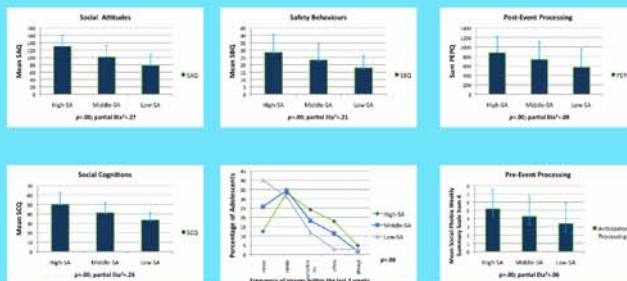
Social Attitudes

Mean SAQ

High SA Middle SA Low SA

SAQ

p=.00; partial Eta²=.27

Safety Behaviours

Mean SBQ

High SA Middle SA Low SA

SBQ

p=.00; partial Eta²=.21

Post-Event Processing

Sum PEPQ

High SA Middle SA Low SA

PEPQ

p=.00; partial Eta²=.08

Social Cognitions

Mean SCQ

High SA Middle SA Low SA

SCQ

p=.00; partial Eta²=.24

Percentage of Adolescents

High SA
Middle SA
Low SA

p=.00

Frequency of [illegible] within the last 2 weeks

Pre-Event Processing

Mean Social Phobia Weekly Summary Scale Item 1

High SA Middle SA Low SA

Anticipatory Processing

p=.00; partial Eta²=.06